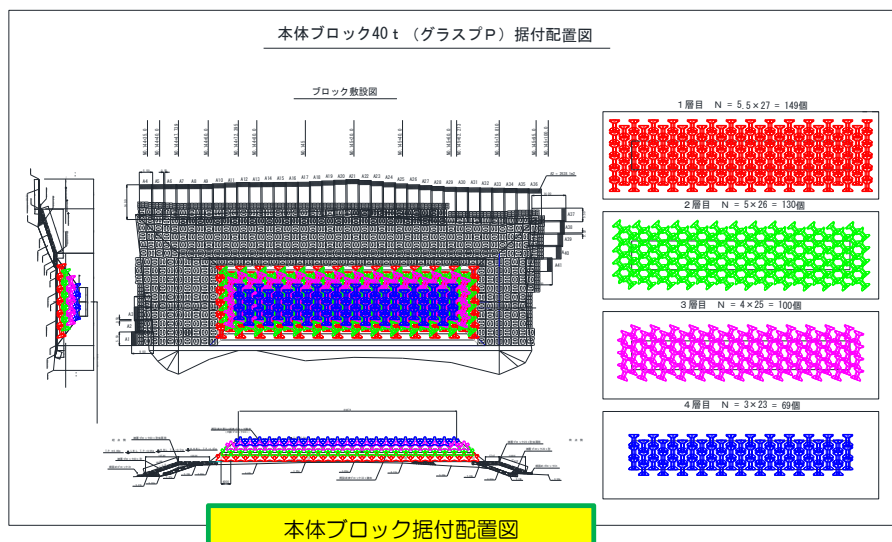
本体ブロック40ｔ（グラスプＰ）据付配置図

ブロック敷設図

A4 A5 A6 A7 A8 A9 A10 A11 A12 A13 A14 A15 A16 A17 A18 A19 A20 A21 A22 A23 A24 A25 A26 A27 A28 A29 A30 A31 A32 A33 A34 A35 A36

A37 A38 A39 A40 A41

A3 A2 A1

１層目　N ＝ 5.5×27 ＝ 149個

２層目　N ＝ 5×26 ＝ 130個

３層目　N ＝ 4×25 ＝ 100個

４層目　N ＝ 3×23 ＝ 69個

本体ブロック据付配置図